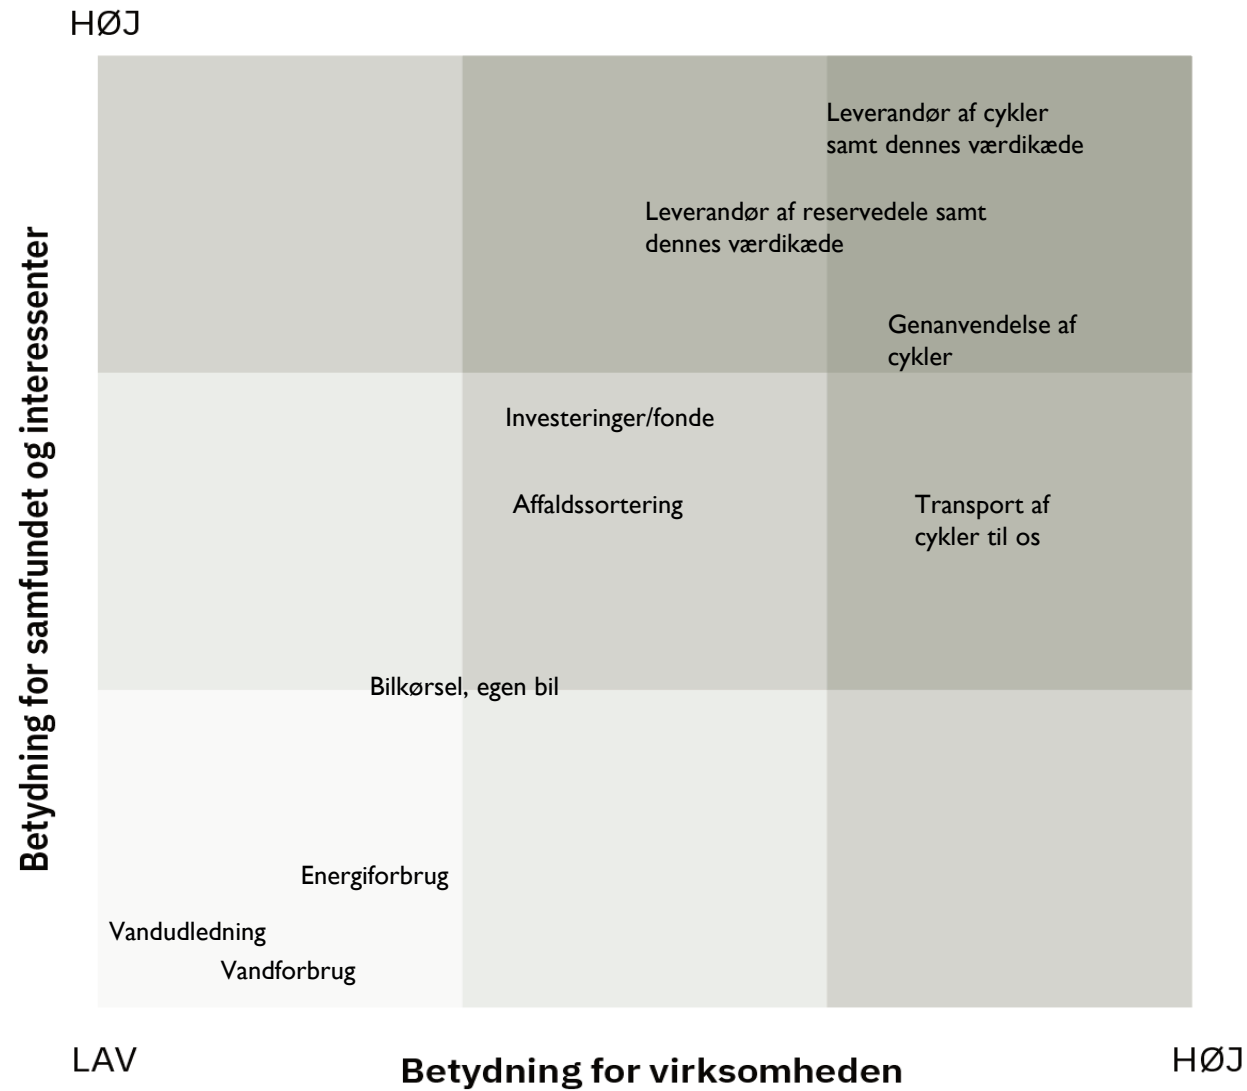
HØJ

Betydning for samfundet og interessenter

Leverandør af cykler samt dennes værdikæde

Leverandør af reservedele samt dennes værdikæde

Genanvendelse af cykler

Investeringer/fonde

Affaldssortering

Transport af cykler til os

Bilkørsel, egen bil

Energiforbrug

Vandudledning

Vandforbrug

LAV

Betydning for virksomheden

HØJ